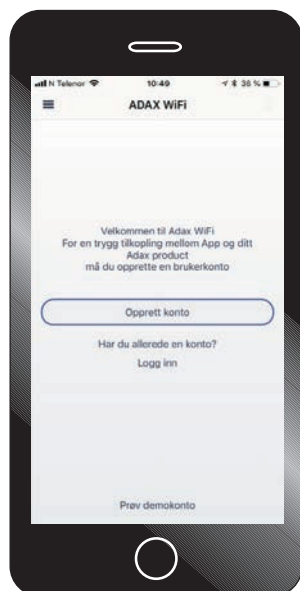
N Telenor 10:40 36 %

ADAX WiFi

Velkommen til Adax WiFi
For en trygg tilkopling mellom App og ditt Adax product
må du opprette en brukerkonto

Opprett konto

Har du allerede en konto?

Logg inn

Prøv demokonto